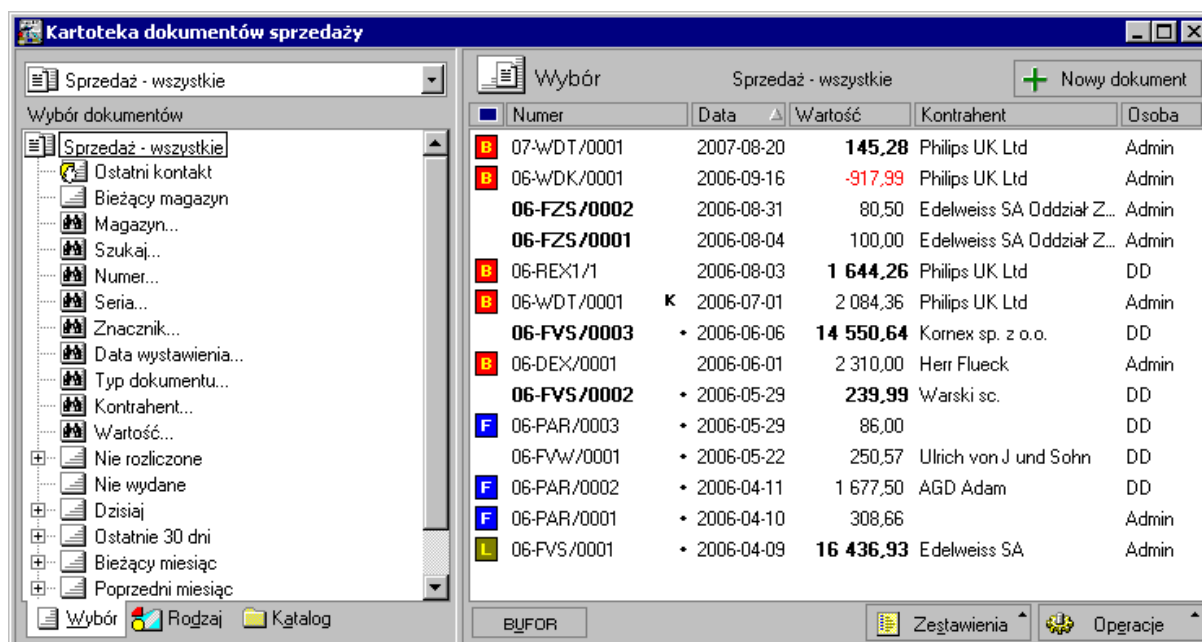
Kartoteka dokumentów sprzedaży

Sprzedaż - wszystkie

Wybór dokumentów

Sprzedaż - wszystkie
Ostatni kontakt
Bieżący magazyn
Magazyn...
Szukaj...
Numer...
Seria...
Znacznik...
Data wystawienia...
Typ dokumentu...
Kontrahent...
Wartość...
Nie rozliczone
Nie wydane
Dzisiaj
Ostatnie 30 dni
Bieżący miesiąc
Poprzedni miesiąc

Wybór Rodzaj Katalog

Wybór Sprzedaż - wszystkie Nowy dokument

| | Numer | | Data | Wartość | Kontrahent | Osoba |
|---|---|---|---|---|---|---|
| B | 07-WDT/0001 | | 2007-08-20 | **145,28** | Philips UK Ltd | Admin |
| B | 06-WDK/0001 | | 2006-09-16 | -917,99 | Philips UK Ltd | Admin |
| | **06-FZS/0002** | | 2006-08-31 | 80,50 | Edelweiss SA Oddział Z... | Admin |
| | **06-FZS/0001** | | 2006-08-04 | 100,00 | Edelweiss SA Oddział Z... | Admin |
| B | 06-REX1/1 | | 2006-08-03 | **1 644,26** | Philips UK Ltd | DD |
| B | 06-WDT/0001 | K | 2006-07-01 | 2 084,36 | Philips UK Ltd | Admin |
| | **06-FVS/0003** | • | 2006-06-06 | **14 550,64** | Kornex sp. z o.o. | DD |
| B | 06-DEX/0001 | | 2006-06-01 | 2 310,00 | Herr Flueck | Admin |
| | **06-FVS/0002** | • | 2006-05-29 | **239,99** | Warski sc. | DD |
| F | 06-PAR/0003 | • | 2006-05-29 | 86,00 | | DD |
| | 06-FVW/0001 | • | 2006-05-22 | 250,57 | Ulrich von J und Sohn | DD |
| F | 06-PAR/0002 | • | 2006-04-11 | 1 677,50 | AGD Adam | DD |
| F | 06-PAR/0001 | • | 2006-04-10 | 308,66 | | Admin |
| L | 06-FVS/0001 | • | 2006-04-09 | **16 436,93** | Edelweiss SA | Admin |

BUFOR Zestawienia Operacje